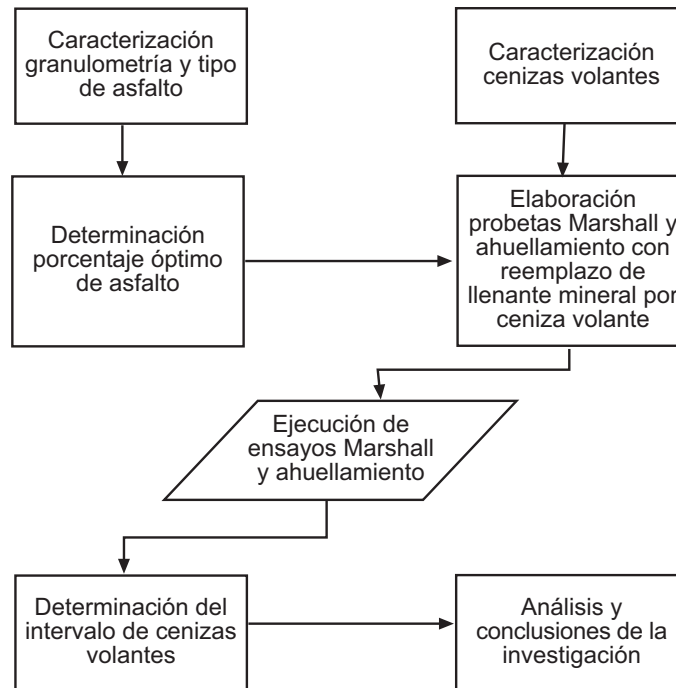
Caracterización granulometría y tipo de asfalto

Caracterización cenizas volantes

Determinación porcentaje óptimo de asfalto

Elaboración probetas Marshall y ahuellamiento con reemplazo de llenante mineral por ceniza volante

Ejecución de ensayos Marshall y ahuellamiento

Determinación del intervalo de cenizas volantes

Análisis y conclusiones de la investigación